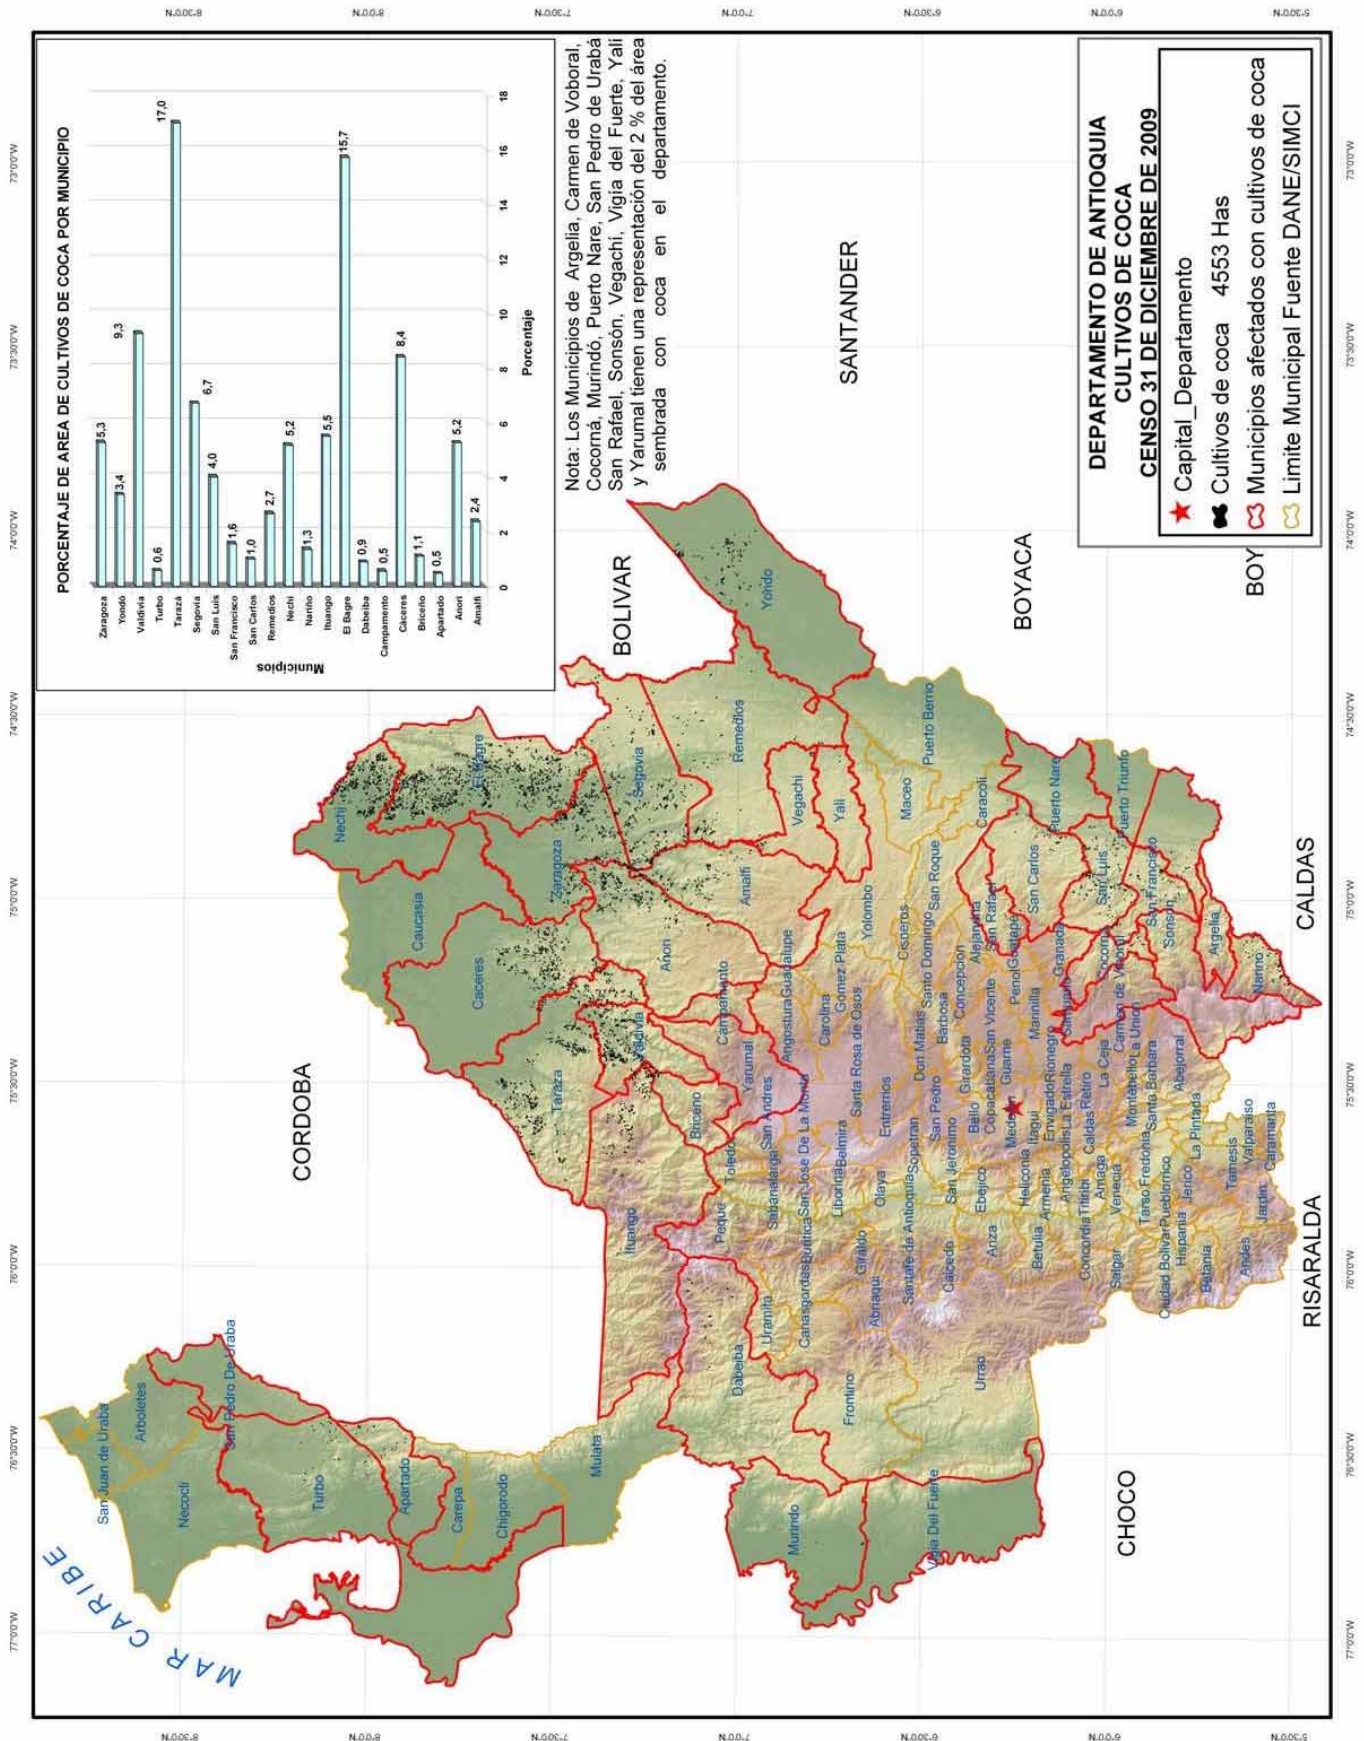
DEPARTAMENTO DE ANTIOQUIA
CULTIVOS DE COCA
CENSO 31 DE DICIEMBRE DE 2009

Capital_Departamento
Cultivos de coca 4553 Has
Municipios afectados con cultivos de coca
Limite Municipal Fuente DANE/SIMCI

Nota: Los Municipios de Argelia, Carmen de Voboral, Cocorná, Murindó, Puerto Nare, San Pedro de Urabá San Rafael, Sonsón, Vegachí, Vigía del Fuerte, Yalí y Yarumal tienen una representación del 2 % del área sembrada con coca en el departamento.

PORCENTAJE DE AREA DE CULTIVOS DE COCA POR MUNICIPIO

| Municipios | Porcentaje |
|---|---|
| Zaragoza | 5,3 |
| Yondó | 3,4 |
| Valdivia | 9,3 |
| Turbo | 0,6 |
| Tarazá | 17,0 |
| Segovia | 6,7 |
| San Luis | 4,0 |
| San Francisco | 1,6 |
| San Carlos | 1,0 |
| Remedios | 2,7 |
| Nechi | 5,2 |
| Nariño | 1,3 |
| Ituango | 5,5 |
| El Bagre | 15,7 |
| Dabeiba | 0,9 |
| Campamento | 0,5 |
| Caceres | 8,4 |
| Briceño | 1,1 |
| Apartado | 0,5 |
| Anori | 5,2 |
| Amalfi | 2,4 |

0 2 4 6 8 10 12 14 16 18
Porcentaje
Municipios

MAR CARIBE
CORDOBA
BOLIVAR
SANTANDER
BOYACA
BOY
CALDAS
RISARALDA
CHOCO

San Juan de Uraba Arboletes Necocli San Pedro De Uraba Turbo Apartado Carepa Chigorodo Mutata Murindo Vigia Del Fuente Dabeiba Uramita Frontino Urrao Nechi Caucasia El Bagre Zaragoza Caceres Taraza Valdivia Anori Segovia Remedios Yondo Amalfi Vegachi Yali Campamento Yarumal Briceño Ituango Toledo San Andres Peque Sabanalarga Angostura Guadalupe Carolina Gomez Plata Yolombo Maceo Puerto Berrio Caracoli Puerto Nare Puerto Triunfo San Roque Cisneros Santo Domingo Alejandria San Rafael San Carlos San Luis San Francisco Sonson Argelia Nariño Granada Cocorna Guatape Peñol Concepcion Santa Rosa de Osos San Jose De La Montaña Belmira Liborina Buritica Cañasgordas Giraldo Abriaqui Olaya Sopetran Santafe de Antioquia Entrerrios Don Matias Barbosa San Pedro San Jeronimo Girardota Copacabana Bello Medellin Itagui Envigado Rionegro San Vicente Guarne Marinilla El Santuario Carmen de Viboral La Union La Ceja Retiro La Estrella Caldas Heliconia Armenia Ebejico Anza Caicedo Betulia Angelopolis Titiribi Concordia Amaga Venecia Salgar Tarso Fredonia Montebello Santa Barbara Abejorral Pueblorrico Ciudad Bolivar Hispania Betania Jerico La Pintada Andes Jardin Tamesis Valparaiso Caramanta

73°0'0"W 73°30'0"W 74°0'0"W 74°30'0"W 75°0'0"W 75°30'0"W 76°0'0"W 76°30'0"W 77°0'0"W
5°30'0"N 6°0'0"N 6°30'0"N 7°0'0"N 7°30'0"N 8°0'0"N 8°30'0"N